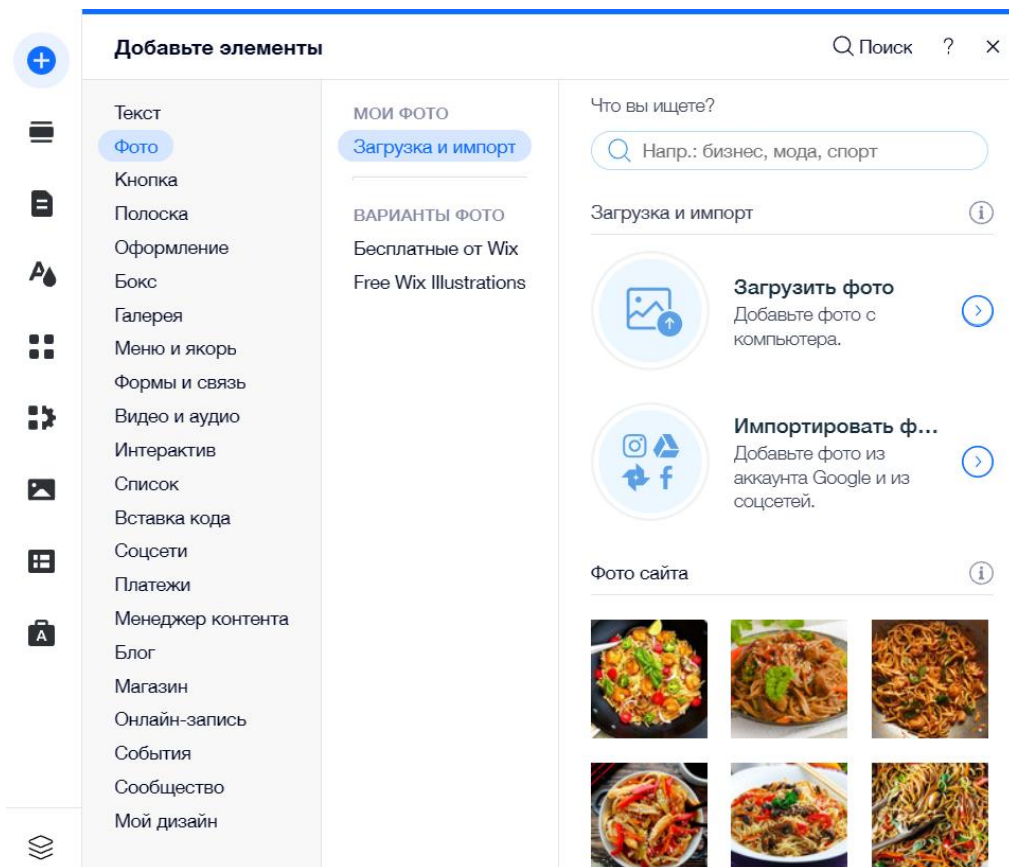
Добавьте элементы

Поиск ? ×

Текст
Фото
Кнопка
Полоска
Оформление
Бокс
Галерея
Меню и якорь
Формы и связь
Видео и аудио
Интерактив
Список
Вставка кода
Соцсети
Платежи
Менеджер контента
Блог
Магазин
Онлайн-запись
События
Сообщество
Мой дизайн

МОИ ФОТО
Загрузка и импорт

ВАРИАНТЫ ФОТО
Бесплатные от Wix
Free Wix Illustrations

Что вы ищете?
Напр.: бизнес, мода, спорт

Загрузка и импорт

Загрузить фото
Добавьте фото с компьютера.

Импортировать ф...
Добавьте фото из аккаунта Google и из соцсетей.

Фото сайта